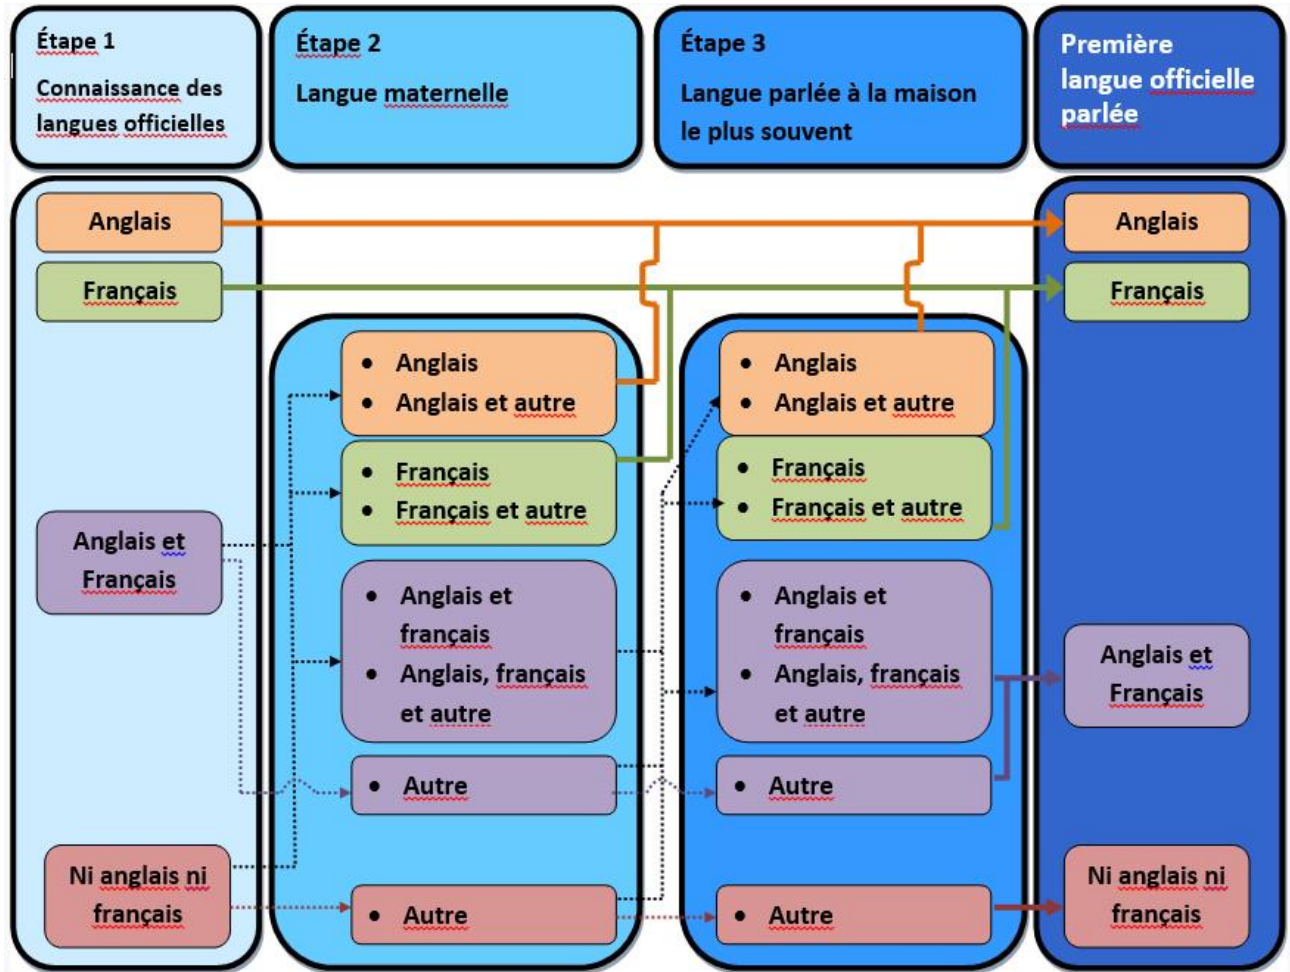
Étape 1
Connaissance des langues officielles

Étape 2
Langue maternelle

Étape 3
Langue parlée à la maison le plus souvent

Première langue officielle parlée

Anglais

Français

Anglais et Français

Ni anglais ni français

- Anglais
- Anglais et autre

- Français
- Français et autre

- Anglais et français
- Anglais, français et autre

- Autre

- Autre

- Anglais
- Anglais et autre

- Français
- Français et autre

- Anglais et français
- Anglais, français et autre

- Autre

- Autre

Anglais

Français

Anglais et Français

Ni anglais ni français